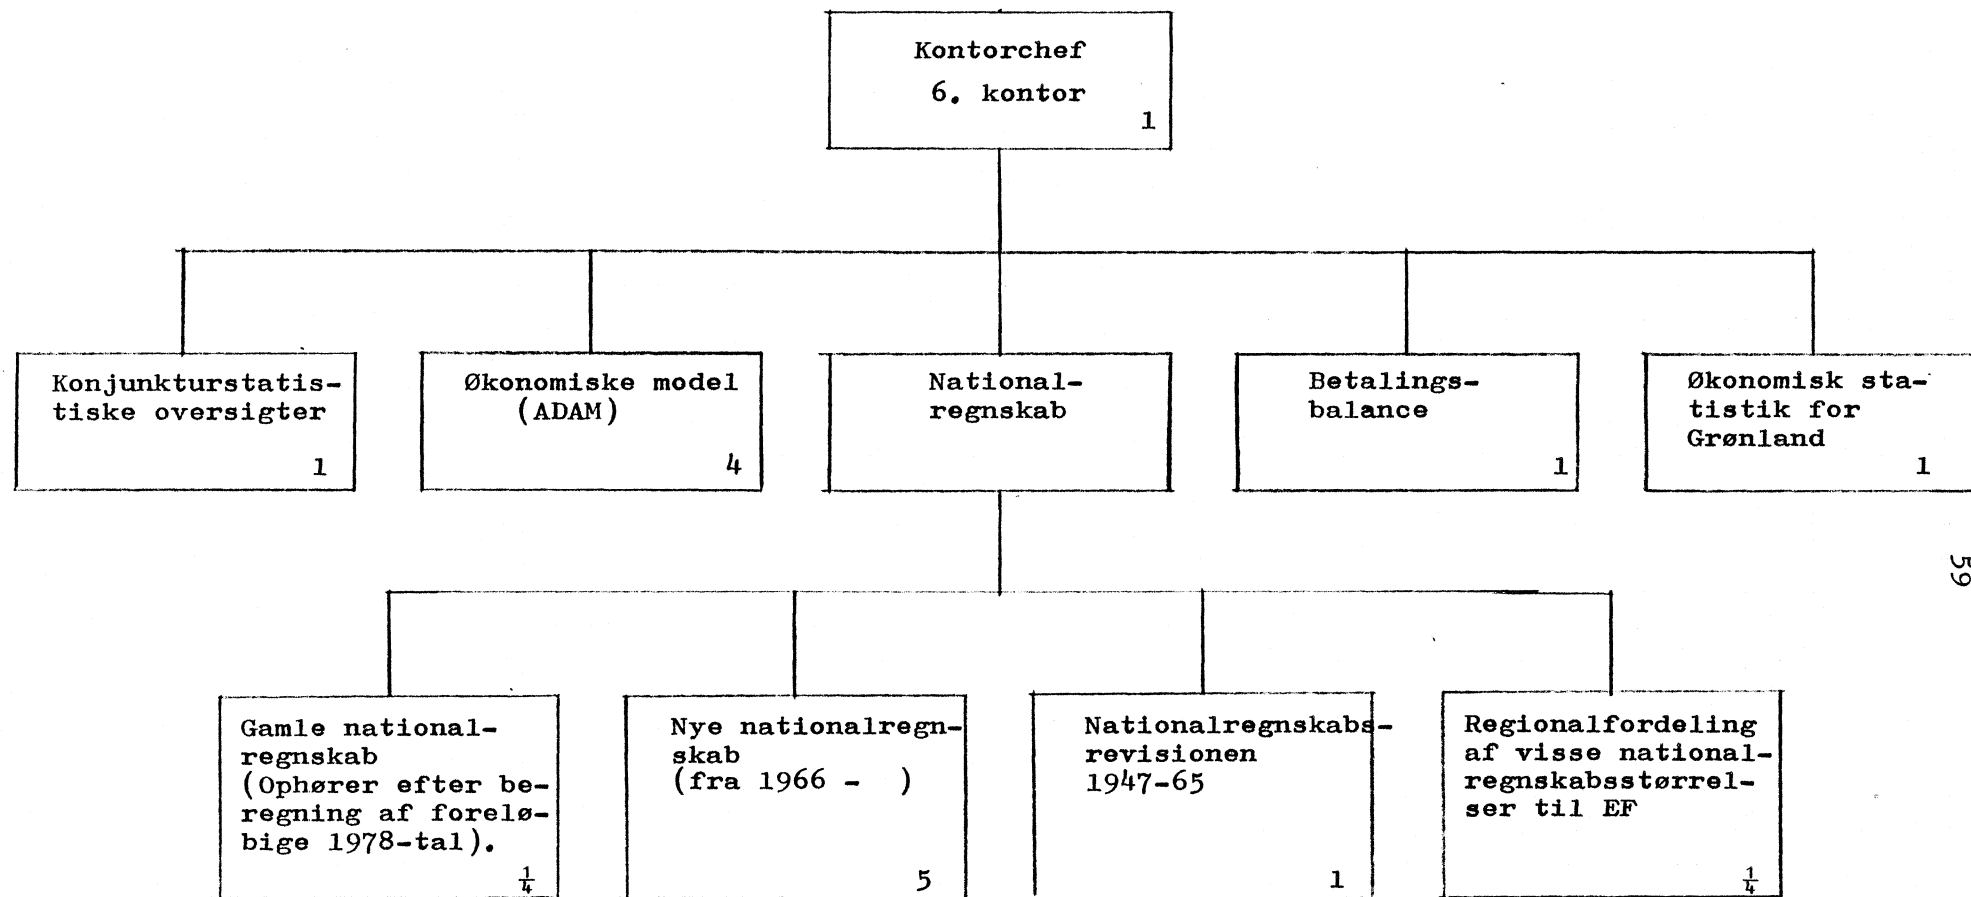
Kontorchef
6. kontor
1

Konjunkturstatistiske oversigter
1

Økonomiske model (ADAM)
4

Nationalregnskab

Betalingsbalance
1

Økonomisk statistik for Grønland
1

Gamle nationalregnskab (Ophører efter beregning af foreløbige 1978-tal).
$\frac{1}{4}$

Nye nationalregnskab (fra 1966 - )
5

Nationalregnskabsrevisionen 1947-65
1

Regionalfordeling af visse nationalregnskabsstørrelser til EF
$\frac{1}{4}$

59